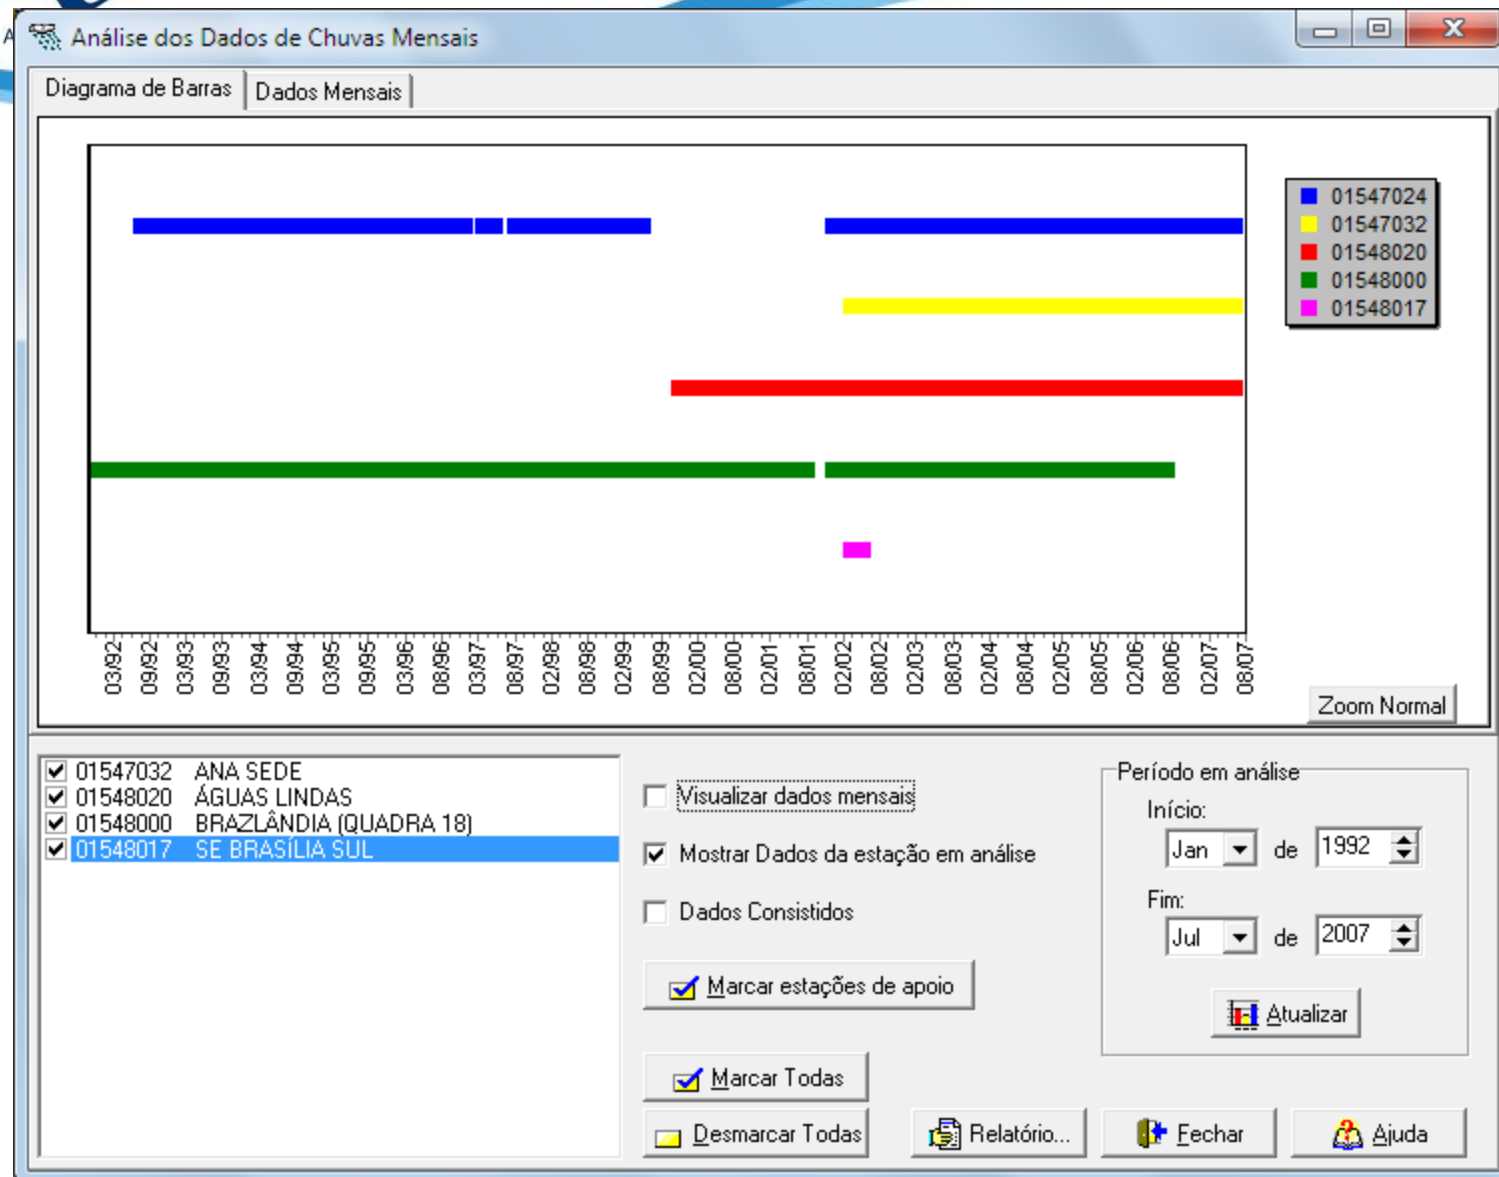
Análise dos Dados de Chuvas Mensais

Diagrama de Barras | Dados Mensais

01547024
01547032
01548020
01548000
01548017

03/92 09/92 03/93 09/93 03/94 09/94 03/95 09/95 03/96 08/96 03/97 08/97 02/98 08/98 02/99 08/99 02/00 08/00 02/01 08/01 02/02 08/02 02/03 08/03 02/04 08/04 02/05 08/05 02/06 08/06 02/07 08/07

Zoom Normal

01547032 ANA SEDE
01548020 ÁGUAS LINDAS
01548000 BRAZLÂNDIA (QUADRA 18)
01548017 SE BRASÍLIA SUL

Visualizar dados mensais
Mostrar Dados da estação em análise
Dados Consistidos
Marcar estações de apoio
Marcar Todas
Desmarcar Todas

Período em análise
Início:
Jan de 1992
Fim:
Jul de 2007
Atualizar

Relatório...
Fechar
Ajuda